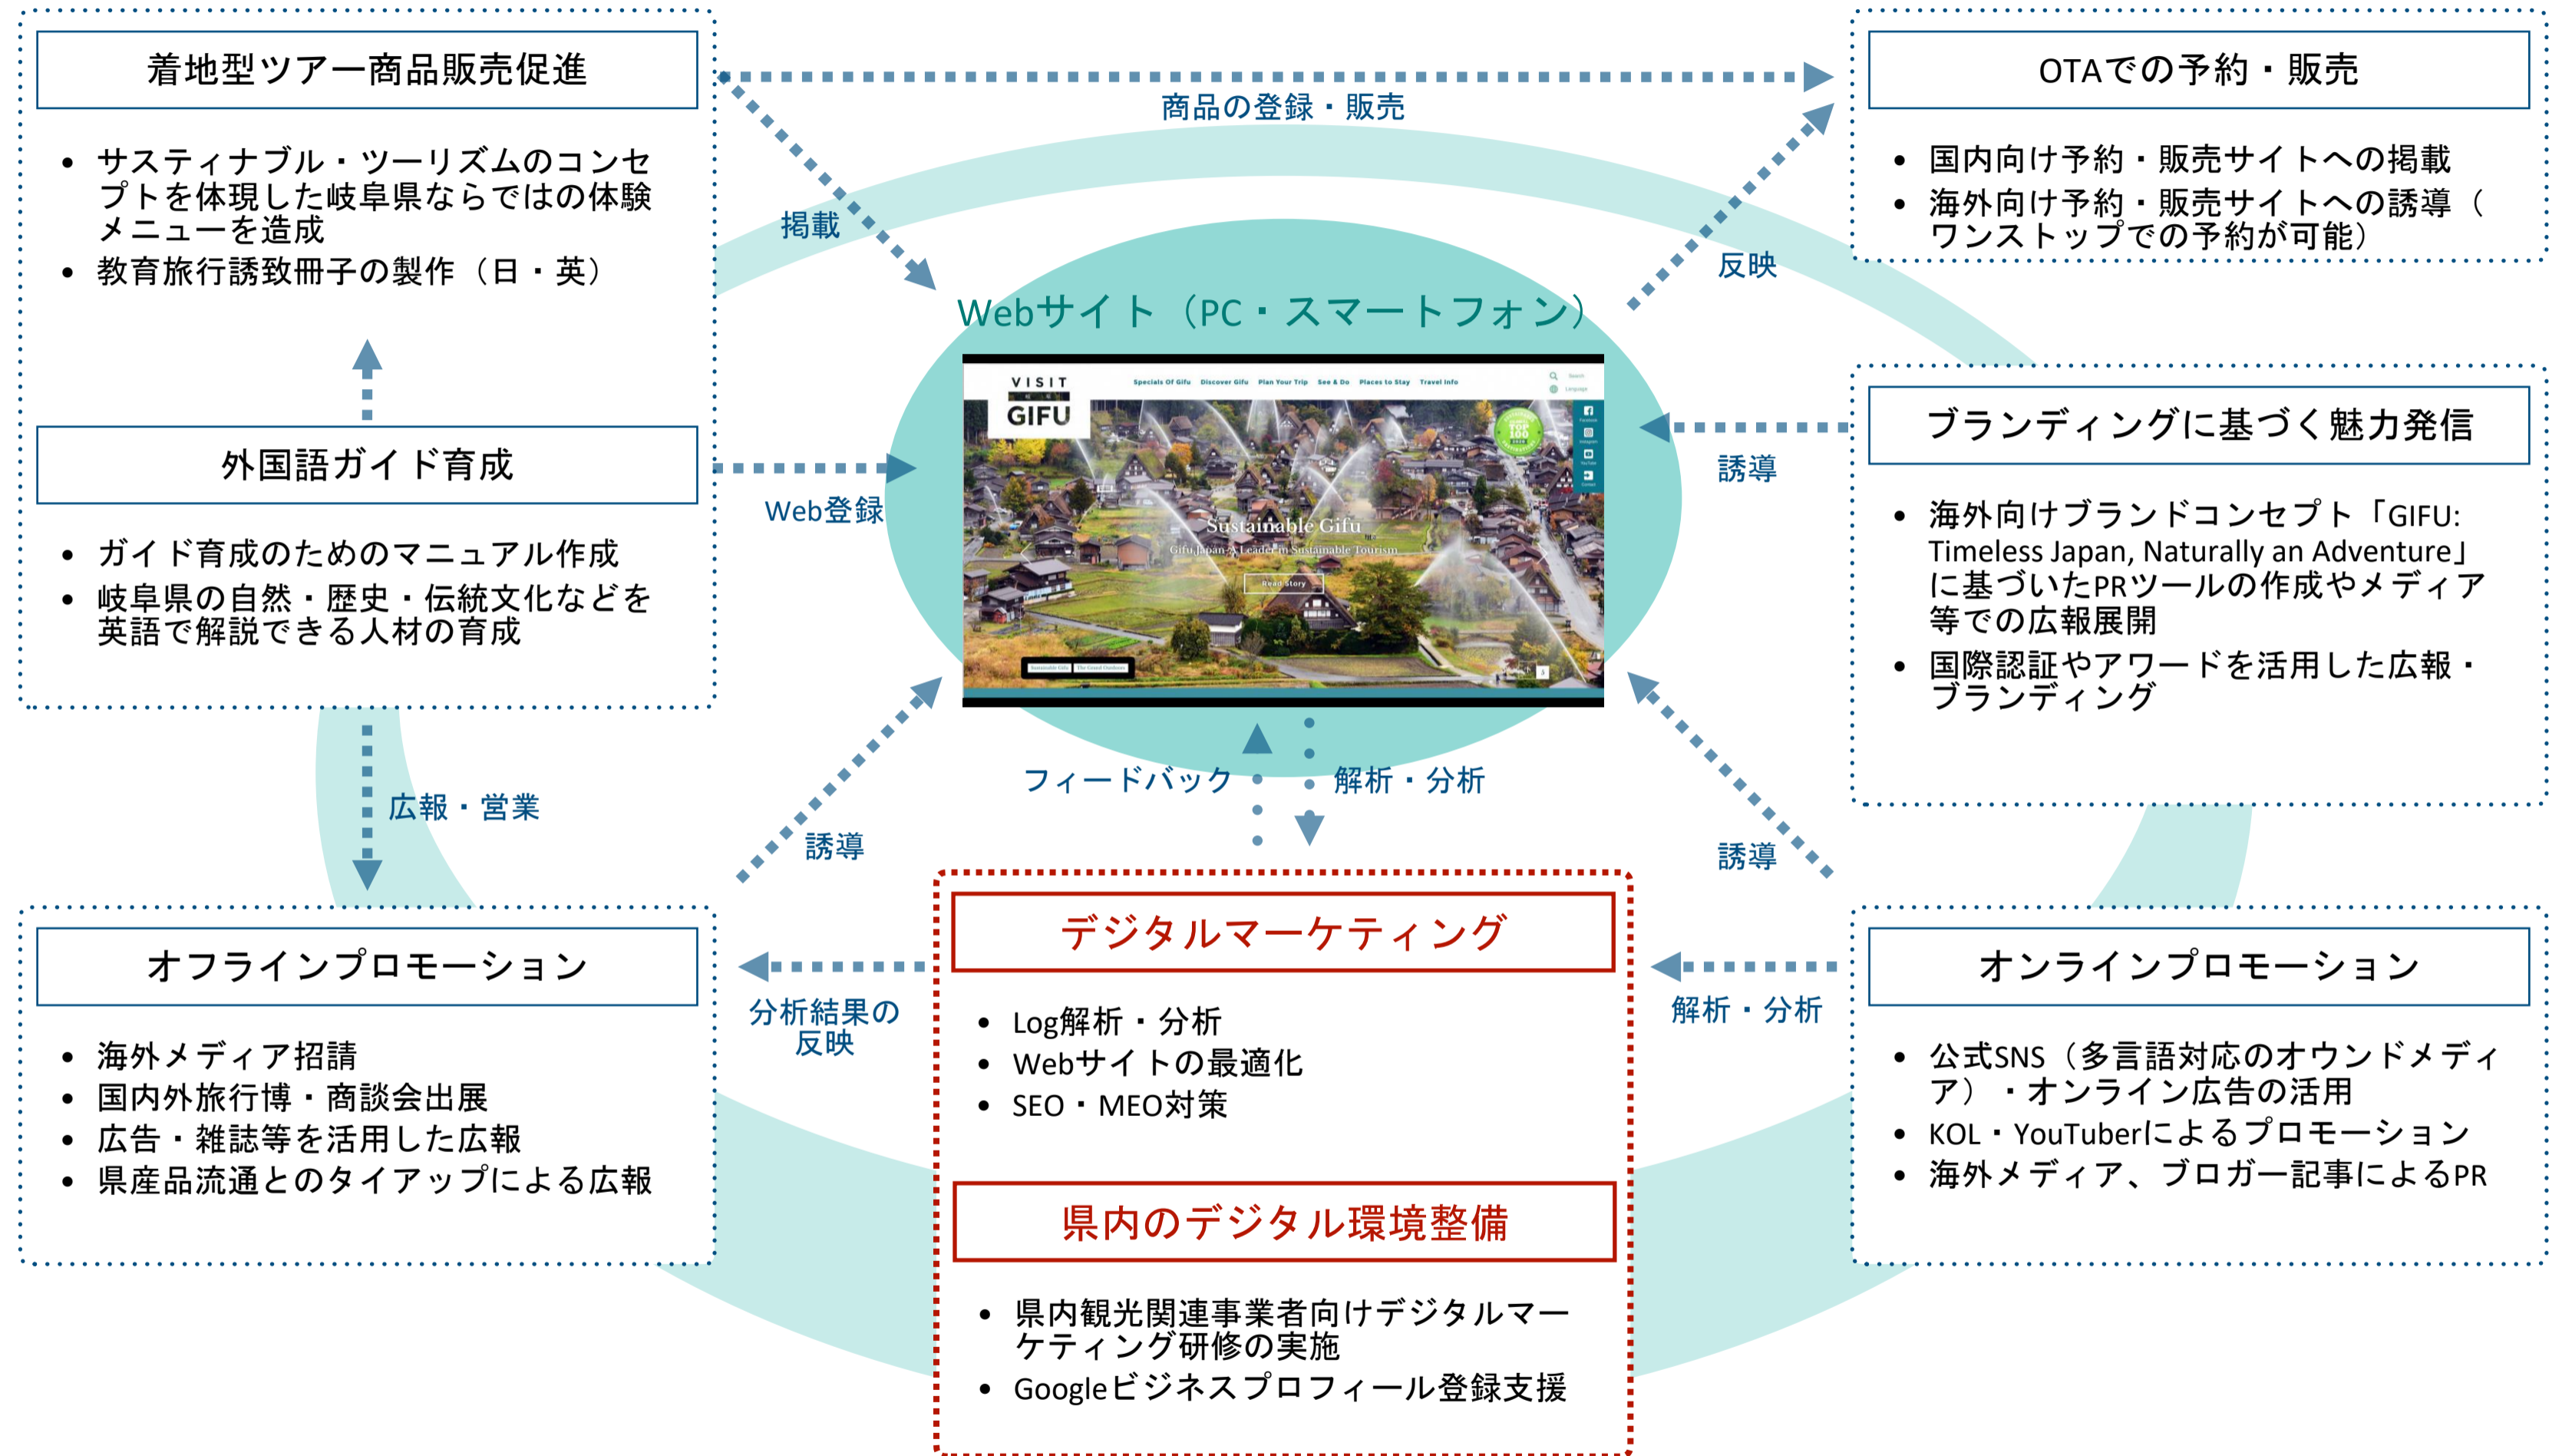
着地型ツアー商品販売促進

- サスティナブル・ツーリズムのコンセプトを体現した岐阜県ならではの体験メニューを造成
- 教育旅行誘致冊子の製作（日・英）

外国語ガイド育成

- ガイド育成のためのマニュアル作成
- 岐阜県の自然・歴史・伝統文化などを英語で解説できる人材の育成

商品の登録・販売

掲載

反映

OTAでの予約・販売

- 国内向け予約・販売サイトへの掲載
- 海外向け予約・販売サイトへの誘導（ワンストップでの予約が可能）

Webサイト（PC・スマートフォン）

VISIT GIFU

Specials Of Gifu Discover Gifu Plan Your Trip See & Do Places to Stay Travel Info

Sustainable Gifu

Gifu,Japan - A Leader in Sustainable Tourism

Read Story

Web登録

誘導

ブランディングに基づく魅力発信

- 海外向けブランドコンセプト「GIFU: Timeless Japan, Naturally an Adventure」に基づいたPRツールの作成やメディア等での広報展開
- 国際認証やアワードを活用した広報・ブランディング

フィードバック

解析・分析

広報・営業

誘導

誘導

オフラインプロモーション

- 海外メディア招請
- 国内外旅行博・商談会出展
- 広告・雑誌等を活用した広報
- 県産品流通とのタイアップによる広報

分析結果の反映

デジタルマーケティング

- Log解析・分析
- Webサイトの最適化
- SEO・MEO対策

県内のデジタル環境整備

- 県内観光関連事業者向けデジタルマーケティング研修の実施
- Googleビジネスプロフィール登録支援

解析・分析

オンラインプロモーション

- 公式SNS（多言語対応のオウンドメディア）・オンライン広告の活用
- KOL・YouTuberによるプロモーション
- 海外メディア、ブロガー記事によるPR